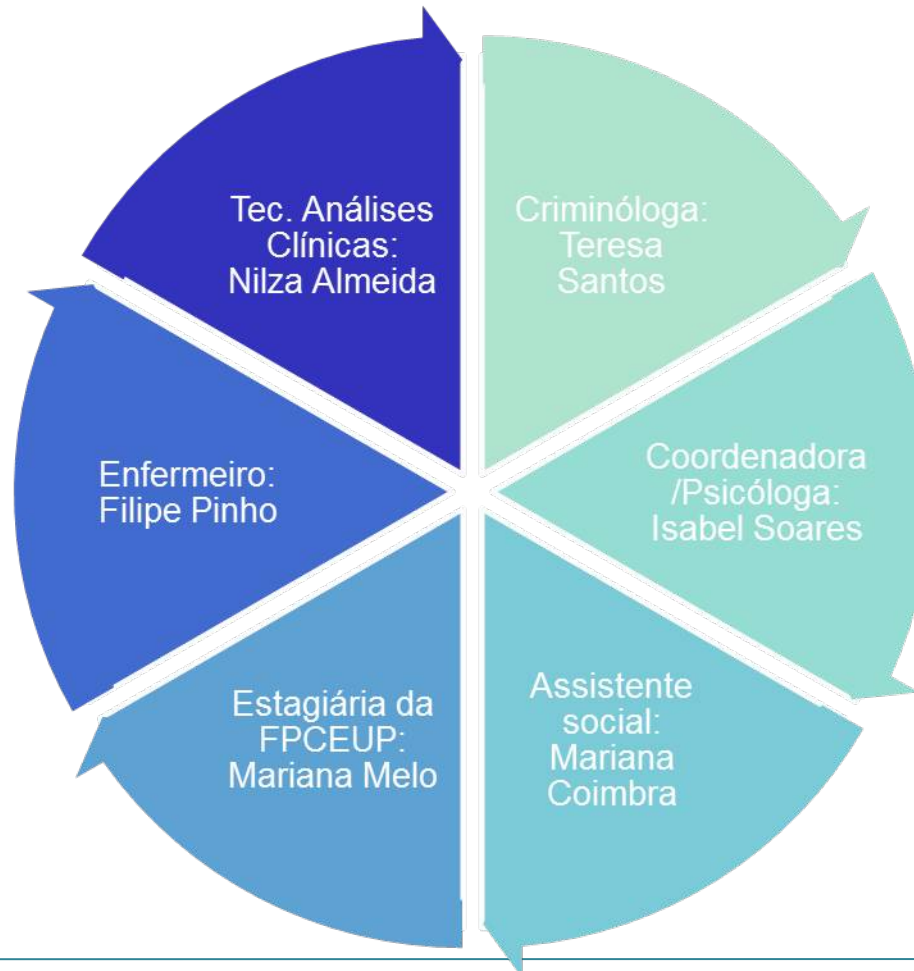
Tec. Análises Clínicas: Nilza Almeida

Criminóloga: Teresa Santos

Coordenadora /Psicóloga: Isabel Soares

Assistente social: Mariana Coimbra

Estagiária da FPCEUP: Mariana Melo

Enfermeiro: Filipe Pinho